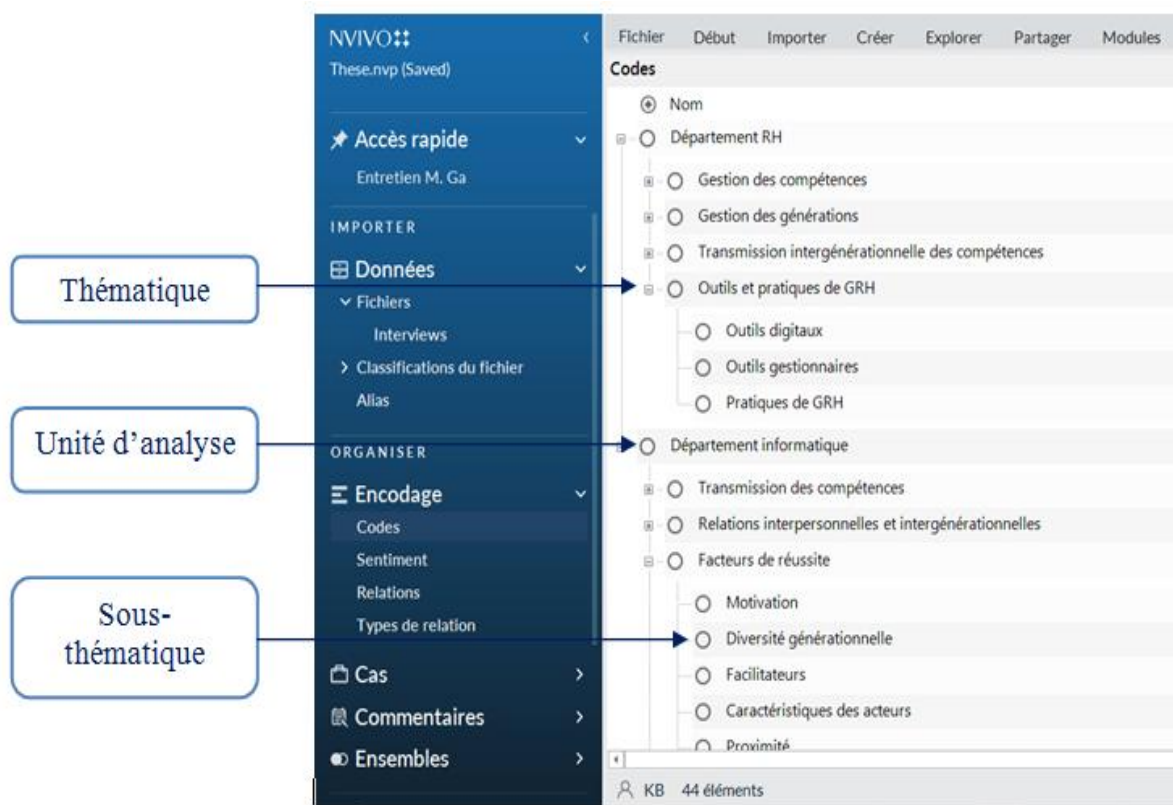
Thématique

Unité d'analyse

Sous-thématique

NVIVO
These.nvp (Saved)

Accès rapide
Entretien M. Ga

IMPORTER
Données
Fichiers
Interviews
Classifications du fichier
Alias

ORGANISER
Encodage
Codes
Sentiment
Relations
Types de relation

Cas
Commentaires
Ensembles

Fichier Début Importer Créer Explorer Partager Modules

Codes

Nom
Département RH
Gestion des compétences
Gestion des générations
Transmission intergénérationnelle des compétences
Outils et pratiques de GRH
Outils digitaux
Outils gestionnaires
Pratiques de GRH
Département informatique
Transmission des compétences
Relations interpersonnelles et intergénérationnelles
Facteurs de réussite
Motivation
Diversité générationnelle
Facilitateurs
Caractéristiques des acteurs
Proximité

KB 44 éléments